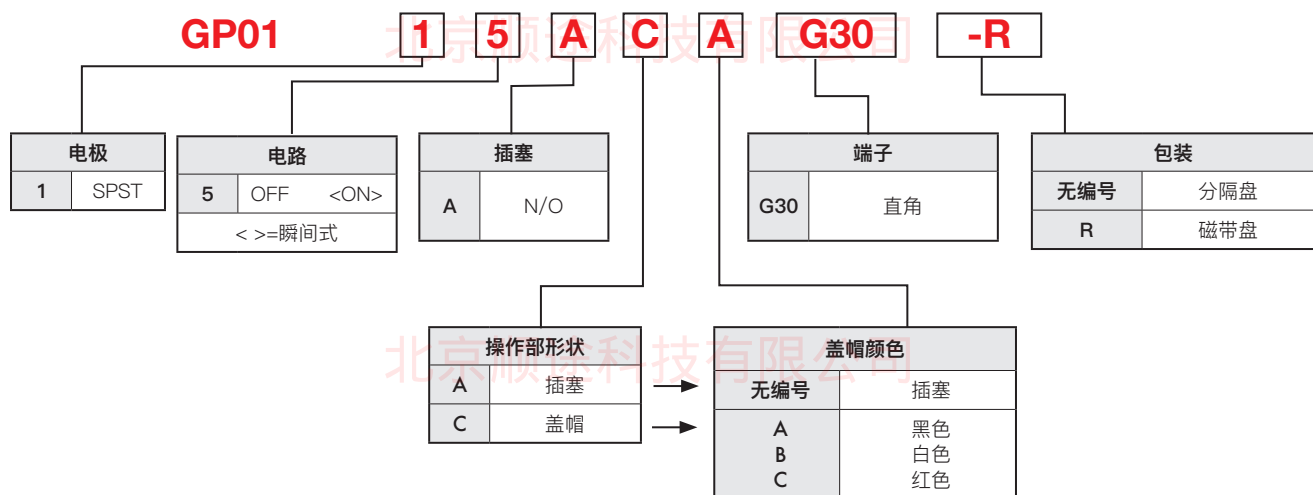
GP01 1 5 A C A G30 -R

北京顺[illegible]科技有限公司

| 电极 | |
|---|---|
| 1 | SPST |

| 电路 | |
|---|---|
| 5 | OFF <ON> |
| < >=瞬间式 | |

| 插塞 | |
|---|---|
| A | N/O |

| 端子 | |
|---|---|
| G30 | 直角 |

| 包装 | |
|---|---|
| 无编号 | 分隔盘 |
| R | 磁带盘 |

| 操作部形状 | |
|---|---|
| A | 插塞 |
| C | 盖帽 |

| 盖帽颜色 | |
|---|---|
| 无编号 | 插塞 |
| A | 黑色 |
| B | 白色 |
| C | 红色 |

北京顺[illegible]科技有限公司